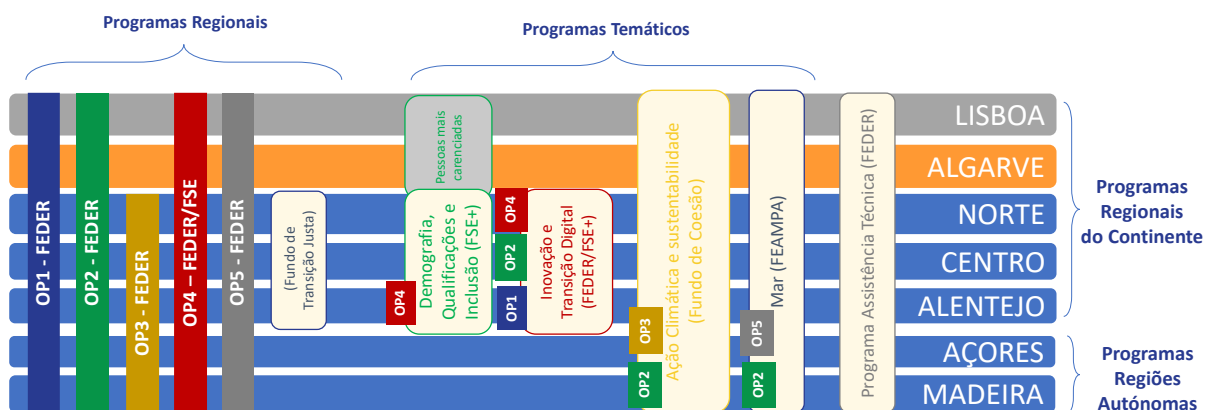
Programas Regionais

Programas Temáticos

OP1 - FEDER

OP2 - FEDER

OP3 - FEDER

OP4 – FEDER/FSE

OP5 - FEDER

(Fundo de Transição Justa)

Pessoas mais carenciadas

OP4

Demografia, Qualificações e Inclusão (FSE+)

OP4

OP2

OP1

Inovação e Transição Digital (FEDER/FSE+)

Ação Climática e sustentabilidade (Fundo de Coesão)

OP3

OP2

Mar (FEAMPA)

OP5

OP2

Programa Assistência Técnica (FEDER)

LISBOA

ALGARVE

NORTE

CENTRO

ALENTEJO

AÇORES

MADEIRA

Programas Regionais do Continente

Programas Regiões Autónomas